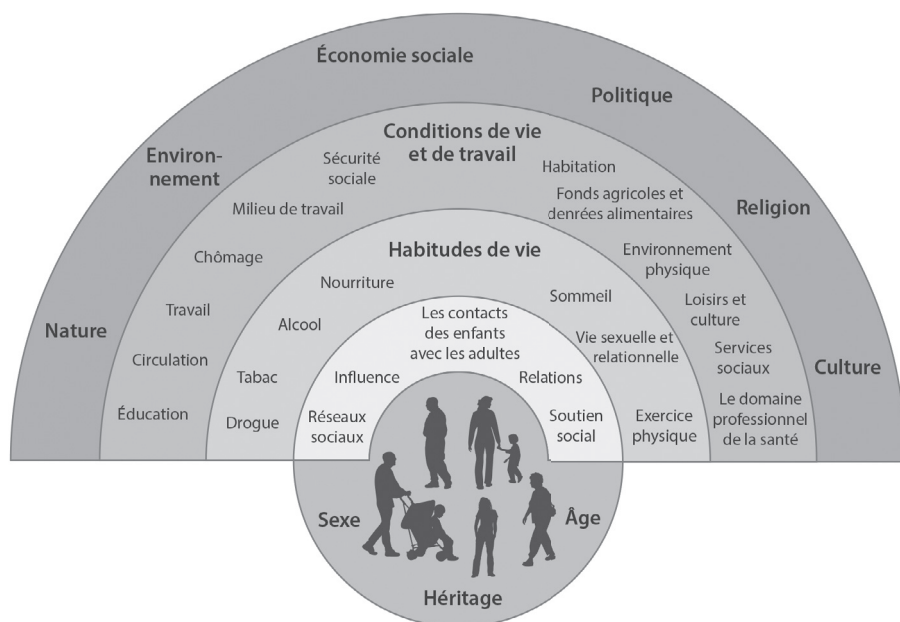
Économie sociale

Politique

Religion

Culture

Nature

Environnement

Conditions de vie et de travail

Sécurité sociale

Habitation

Fonds agricoles et denrées alimentaires

Milieu de travail

Chômage

Travail

Circulation

Éducation

Environnement physique

Loisirs et culture

Services sociaux

Le domaine professionnel de la santé

Habitudes de vie

Nourriture

Alcool

Tabac

Drogue

Sommeil

Vie sexuelle et relationnelle

Exercice physique

Les contacts des enfants avec les adultes

Influence

Relations

Réseaux sociaux

Soutien social

Sexe

Âge

Héritage